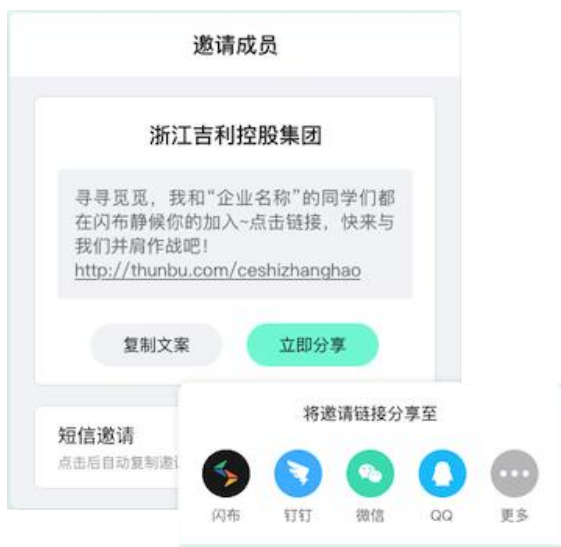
邀请成员

浙江吉利控股集团

寻寻觅觅，我和“企业名称”的同学们都在闪布静候你的加入~点击链接，快来与我们并肩作战吧！
http://thunbu.com/ceshizhanghao

复制文案
立即分享

短信邀请
点击后自动复制邀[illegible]

将邀请链接分享至

闪布
钉钉
微信
QQ
更多